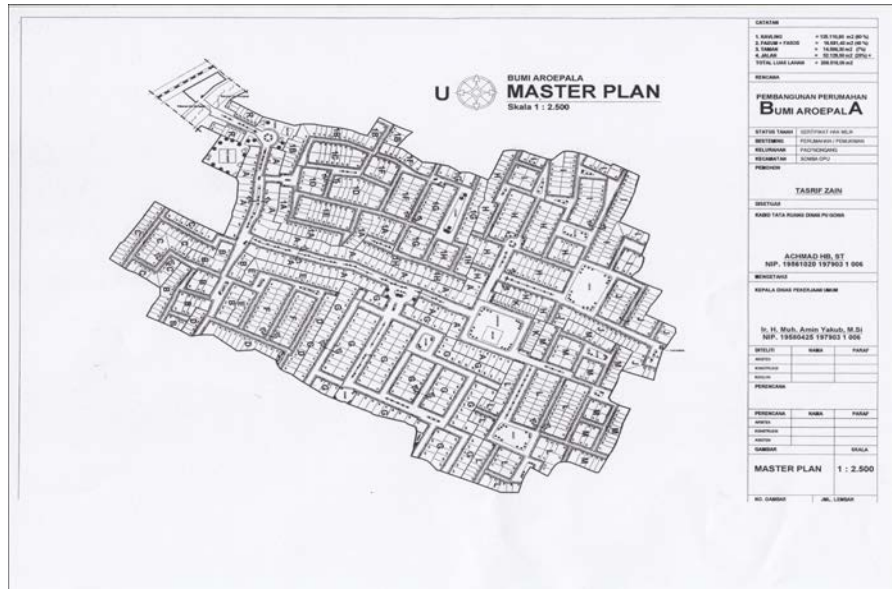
U

BUMI AROEPALA
MASTER PLAN
Skala 1 : 2.500

CATATAN

1. KAVLING = 135.110,80 m2 (60 %)
2. FASUM + FASOS = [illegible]
3. TAMAN = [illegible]
4. JALAN = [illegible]
TOTAL LUAS LAHAN = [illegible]

RENCANA

PEMBANGUNAN PERUMAHAN
BUMI AROEPALA

| STATUS TANAH | SERTIFIKAT HAK MILIK |
|---|---|
| PERUNTUKAN | PERUMAHAN / PEMUKIMAN |
| KELURAHAN | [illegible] |
| KECAMATAN | SOMBA OPU |

PEMOHON

TASRIF ZAIN

DIKETAHUI

KABID TATA RUANG DINAS PU GOWA

ACHMAD HB, ST
NIP. 19561020 197903 1 006

MENGETAHUI

KEPALA DINAS PEKERJAAN UMUM

Ir. H. Muh. Amin Yakub, M.Si
NIP. 19580425 197903 1 006

| DIteliti | NAMA | PARAF |
|---|---|---|
| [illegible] | | |
| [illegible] | | |
| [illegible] | | |

PERENCANA

| PERENCANA | NAMA | PARAF |
|---|---|---|
| ARSITEK | | |
| KONSTRUKSI | | |
| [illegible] | | |

| GAMBAR | SKALA |
|---|---|
| MASTER PLAN | 1 : 2.500 |

| NO. GAMBAR | JML. LEMBAR |
|---|---|